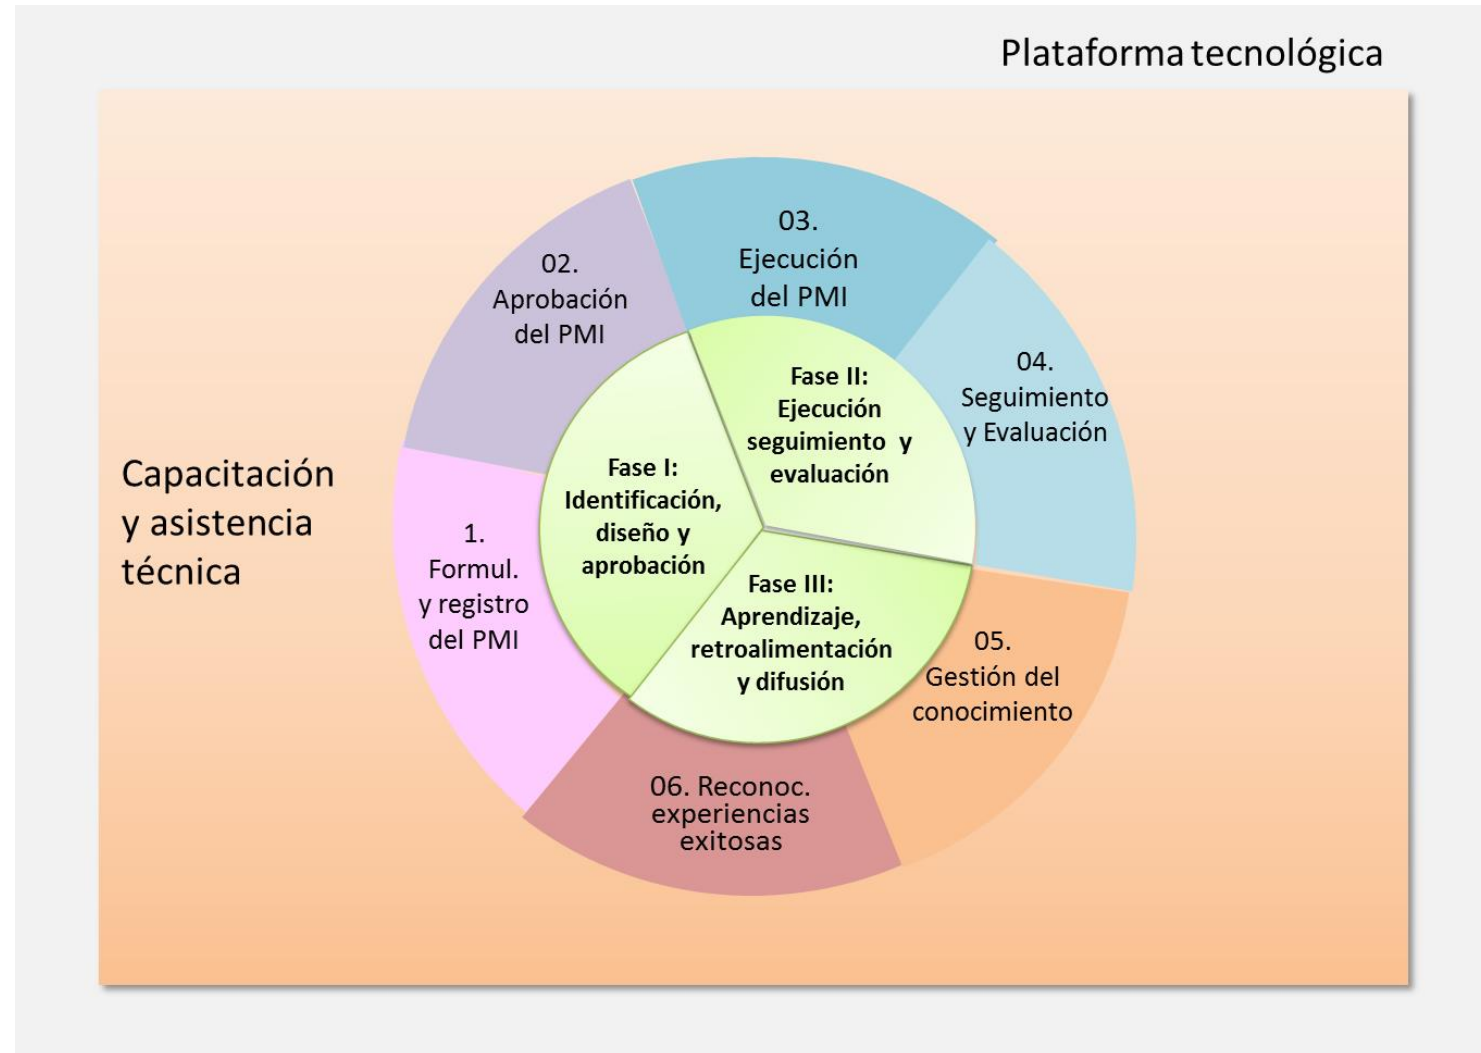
Plataforma tecnológica

Capacitación y asistencia técnica

02. Aprobación del PMI

03. Ejecución del PMI

04. Seguimiento y Evaluación

1. Formul. y registro del PMI

Fase I: Identificación, diseño y aprobación

Fase II: Ejecución seguimiento y evaluación

Fase III: Aprendizaje, retroalimentación y difusión

05. Gestión del conocimiento

06. Reconoc. experiencias exitosas